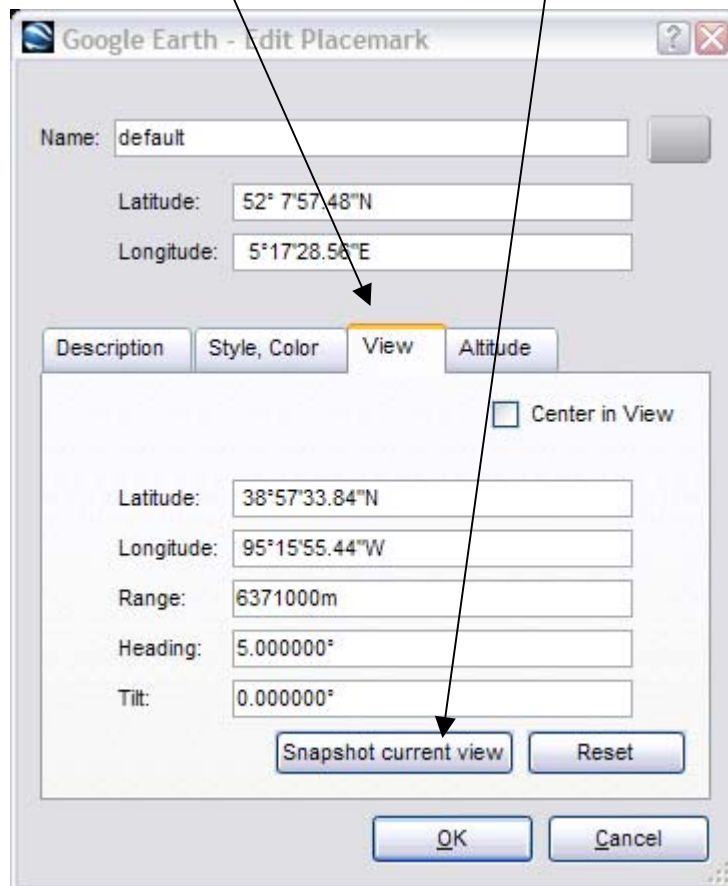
Google Earth - Edit Placemark

?

Name: default

Latitude: 52° 7'57.48"N

Longitude: 5°17'28.56"E

Description | Style, Color | View | Altitude

Center in View

Latitude: 38°57'33.84"N

Longitude: 95°15'55.44"W

Range: 6371000m

Heading: 5.000000°

Tilt: 0.000000°

Snapshot current view

Reset

OK

Cancel